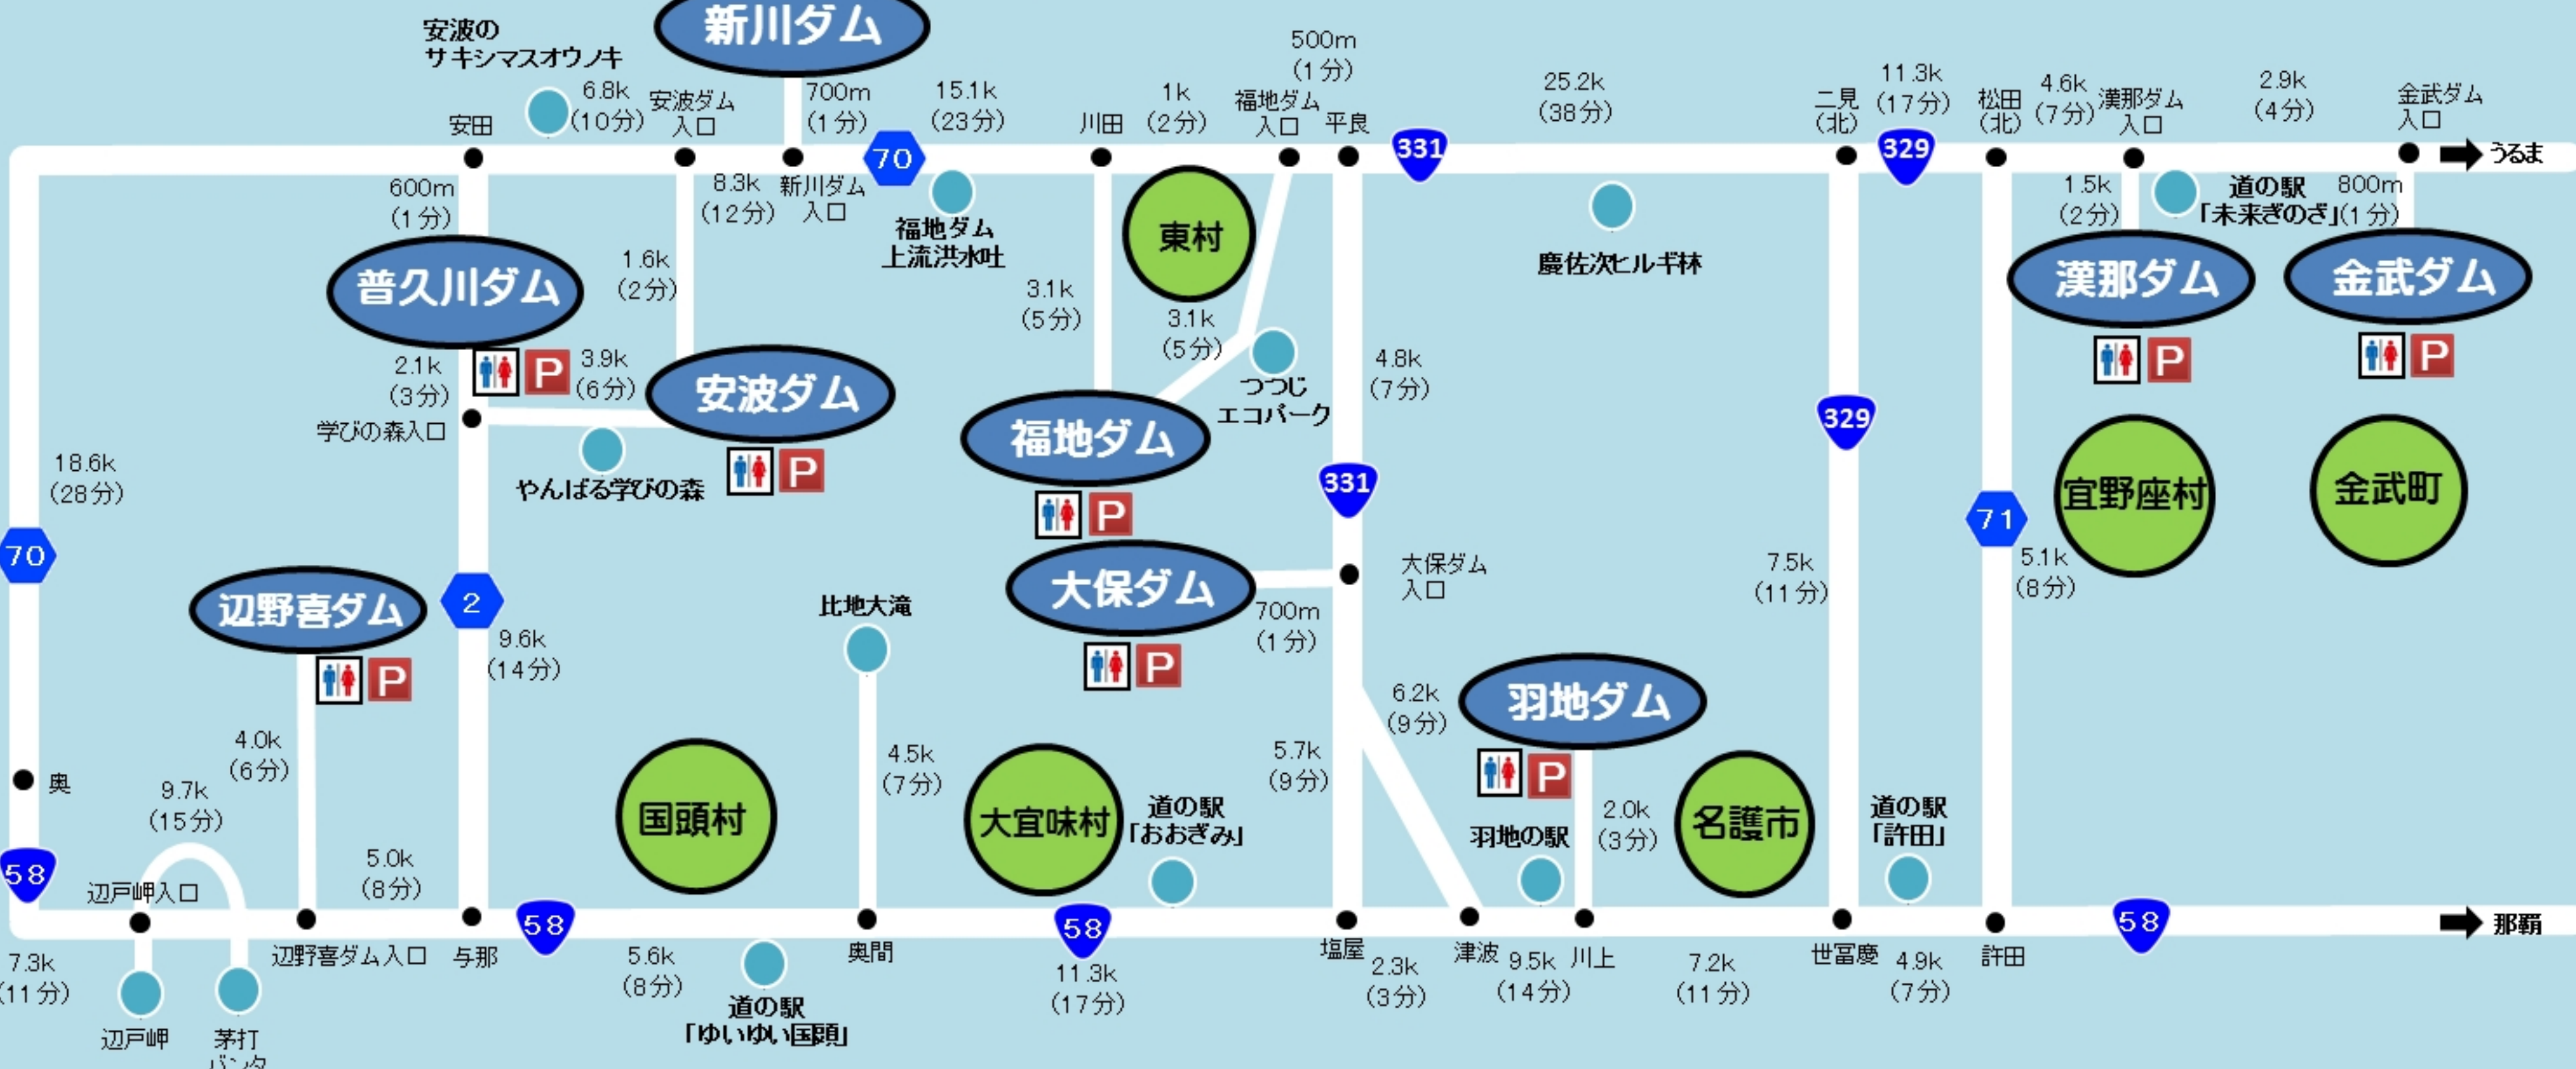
新川ダム

安波の
サキシマスオウノキ

安田
6.8k
(10分)
安波ダム
入口
700m
(1分)
15.1k
(23分)
川田
1k
(2分)
500m
(1分)
福地ダム
入口
平良
25.2k
(38分)
二見
(北)
11.3k
(17分)
松田
(北)
4.6k
(7分)
漢那ダム
入口
2.9k
(4分)
金武ダム
入口
うるま

70
331
329

600m
(1分)
8.3k
(12分)
新川ダム
入口
福地ダム
上流洪水吐
東村
慶佐次ヒルギ林
1.5k
(2分)
道の駅
「未来ぎのざ」
800m
(1分)

普久川ダム
1.6k
(2分)
3.1k
(5分)
3.1k
(5分)
漢那ダム
金武ダム

2.1k
(3分)
3.9k
(6分)
安波ダム
つつじ
エコパーク
4.8k
(7分)
学びの森入口
福地ダム
329

18.6k
(28分)
やんばる学びの森
331
宜野座村
金武町
71

70
大保ダム
入口
7.5k
(11分)
5.1k
(8分)

辺野喜ダム
2
比地大滝
大保ダム
700m
(1分)

9.6k
(14分)
6.2k
(9分)
羽地ダム

4.0k
(6分)
4.5k
(7分)
5.7k
(9分)

奥
国頭村
大宜味村
道の駅
「おおぎみ」
2.0k
(3分)
名護市
道の駅
「許田」
9.7k
(15分)
羽地の駅

58
5.0k
(8分)
辺戸岬入口
58
58
58
那覇

7.3k
(11分)
辺野喜ダム入口
与那
5.6k
(8分)
奥間
11.3k
(17分)
塩屋
2.3k
(3分)
津波
9.5k
(14分)
川上
7.2k
(11分)
世冨慶
4.9k
(7分)
許田

辺戸岬
茅打
バンタ
道の駅
「ゆいゆい国頭」